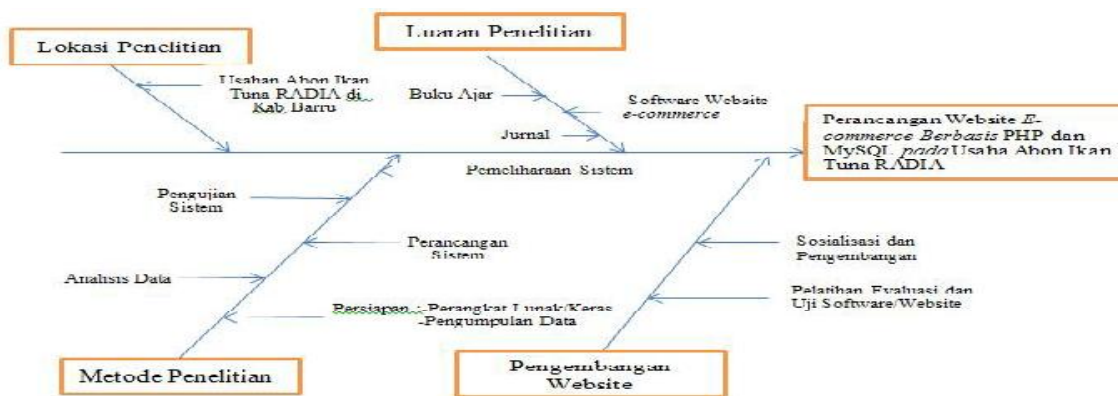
Lokasi Penelitian

Usahan Abon Ikan Tuna RADIA di Kab Barru

Luaran Penelitian

Buku Ajar

Jurnal

Software Website e-commerce

Perancangan Website E-commerce Berbasis PHP dan MySQL pada Usaha Abon Ikan Tuna RADIA

Pemeliharaan Sistem

Pengujian Sistem

Perancangan Sistem

Analisis Data

Persiapan : -Perangkat Lunak/Keras -Pengumpulan Data

Sosialisasi dan Pengembangan

Pelatihan Evaluasi dan Uji Software/Website

Metode Penelitian

Pengembangan Website